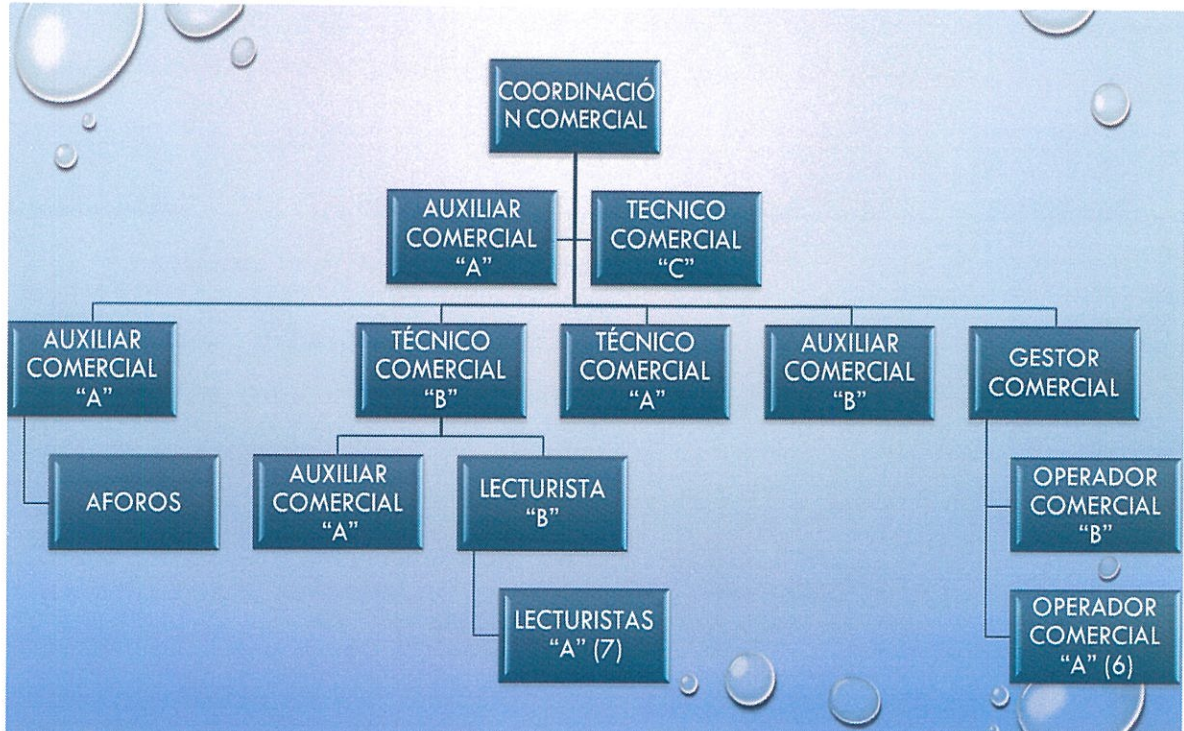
COORDINACIÓ N COMERCIAL

AUXILIAR COMERCIAL "A"

TECNICO COMERCIAL "C"

AUXILIAR COMERCIAL "A"

AFOROS

TÉCNICO COMERCIAL "B"

AUXILIAR COMERCIAL "A"

LECTURISTA "B"

LECTURISTAS "A" (7)

TÉCNICO COMERCIAL "A"

AUXILIAR COMERCIAL "B"

GESTOR COMERCIAL

OPERADOR COMERCIAL "B"

OPERADOR COMERCIAL "A" (6)